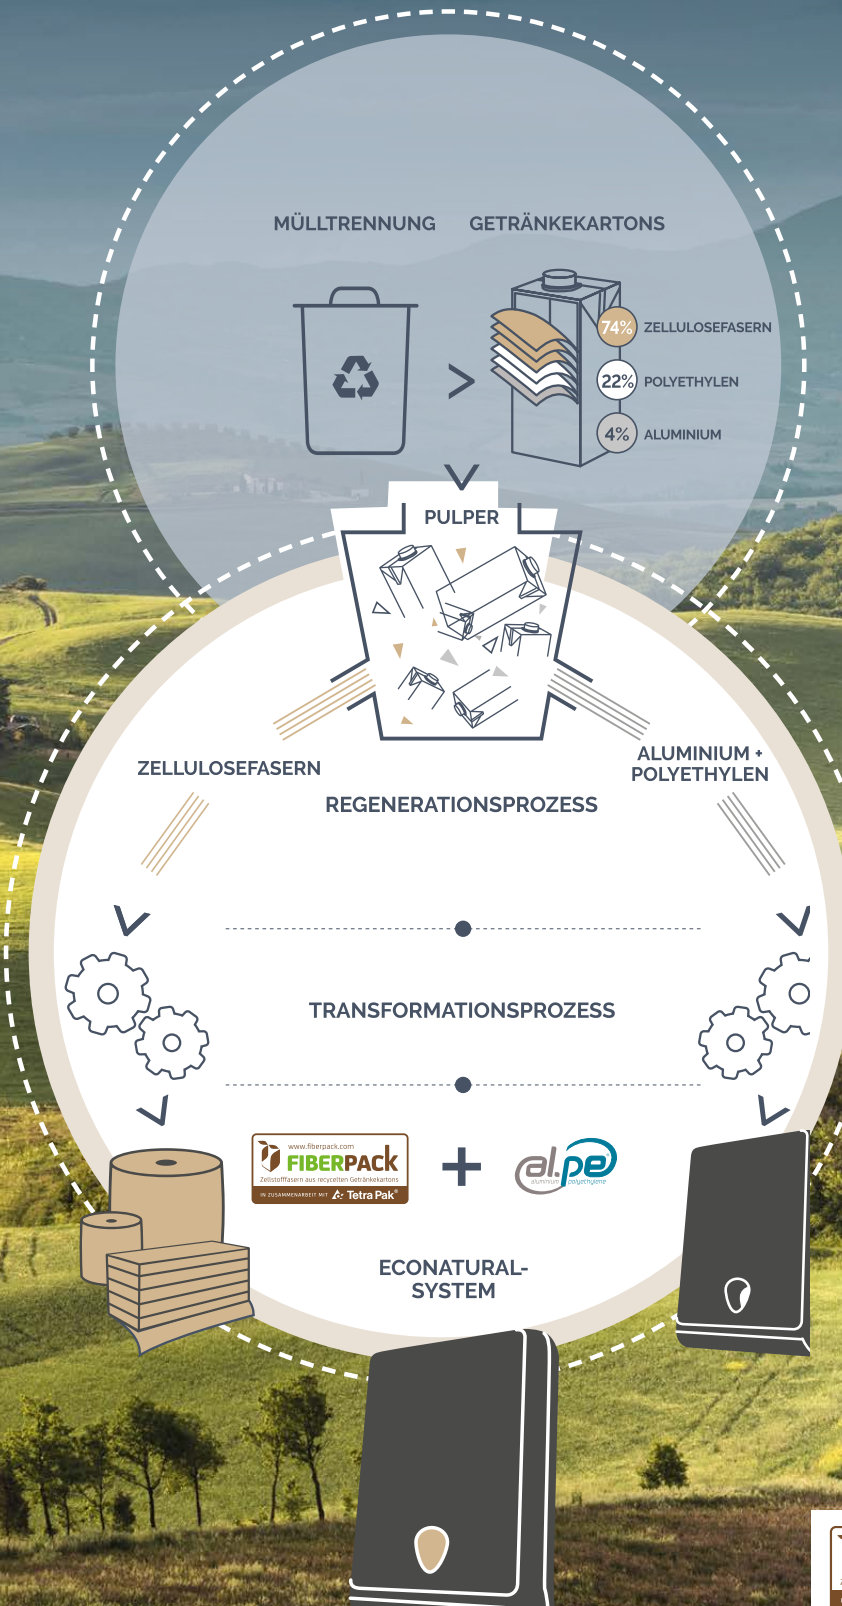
MÜLLTRENNUNG

GETRÄNKEKARTONS

74% ZELLULOSEFASERN

22% POLYETHYLEN

4% ALUMINIUM

PULPER

ZELLULOSEFASERN

ALUMINIUM + POLYETHYLEN

REGENERATIONSPROZESS

TRANSFORMATIONSPROZESS

www.fiberpack.com
FIBERPACK
Zellstofffasern aus recycelten Getränkekartons
IN ZUSAMMENARBEIT MIT Tetra Pak®

+

al.pe
aluminium polyethylene

ECONATURAL-SYSTEM